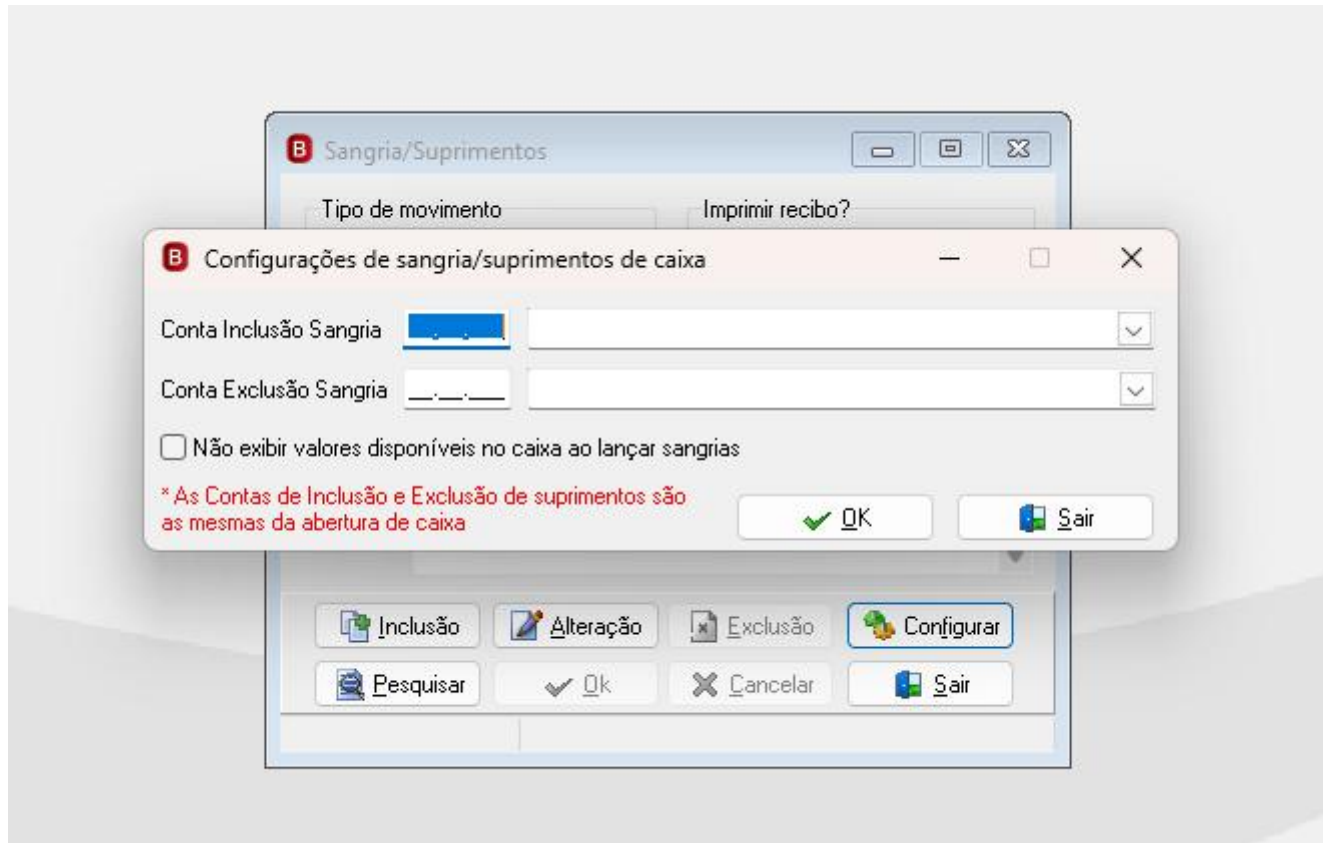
Sangria/Suprimentos

Tipo de movimento

Imprimir recibo?

Configurações de sangria/suprimentos de caixa

Conta Inclusão Sangria __.__.___

Conta Exclusão Sangria __.__.___

Não exibir valores disponíveis no caixa ao lançar sangrias

* As Contas de Inclusão e Exclusão de suprimentos são as mesmas da abertura de caixa

OK

Sair

Inclusão

Alteração

Exclusão

Configurar

Pesquisar

Ok

Cancelar

Sair